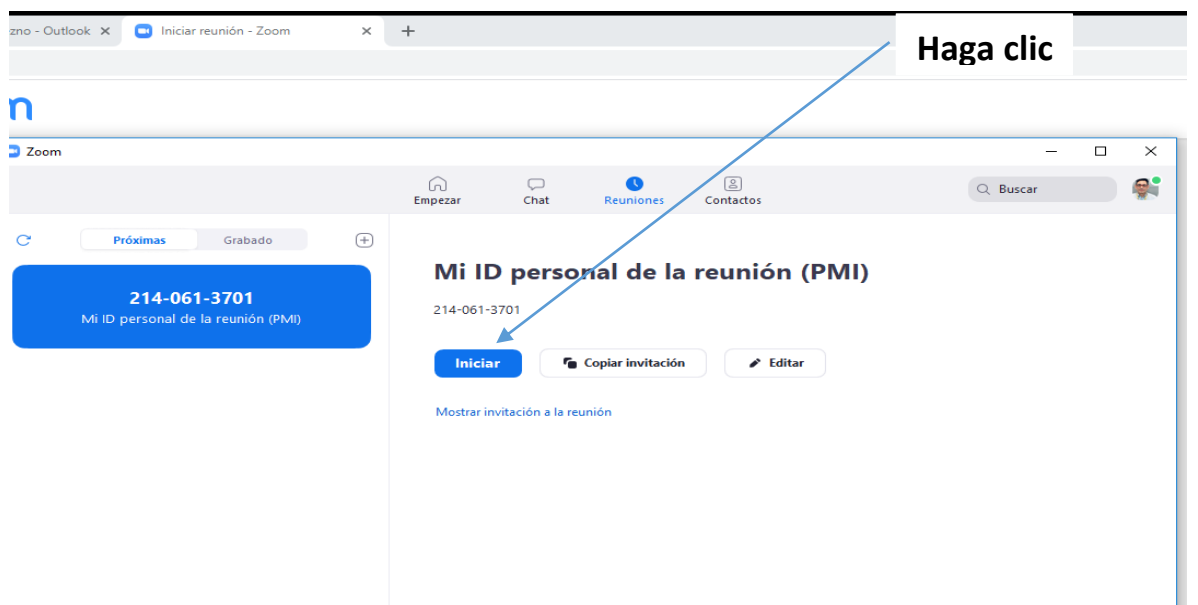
zno - Outlook ✕ Iniciar reunión - Zoom ✕ +

Haga clic

n

Zoom

Empezar Chat Reuniones Contactos

Buscar

Próximas Grabado

214-061-3701
Mi ID personal de la reunión (PMI)

Mi ID personal de la reunión (PMI)

214-061-3701

Iniciar Copiar invitación Editar

Mostrar invitación a la reunión